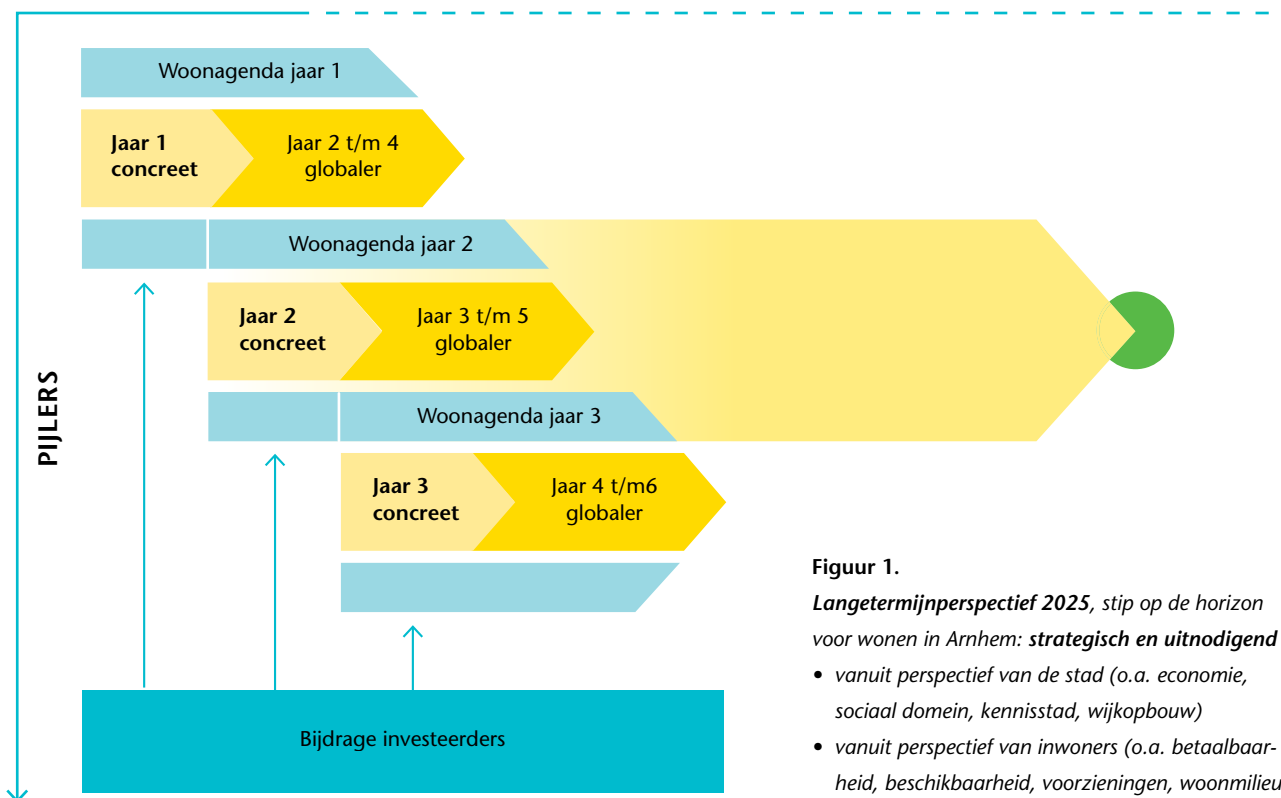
Woonagenda jaar 1

**Jaar 1 concreet**

Jaar 2 t/m 4 globaler

Woonagenda jaar 2

**Jaar 2 concreet**

Jaar 3 t/m 5 globaler

Woonagenda jaar 3

**Jaar 3 concreet**

Jaar 4 t/m6 globaler

PIJLERS

Bijdrage investeerders

**Figuur 1.**

***Langetermijnperspectief 2025***, *stip op de horizon voor wonen in Arnhem:* ***strategisch en uitnodigend***

- *vanuit perspectief van de stad (o.a. economie, sociaal domein, kennisstad, wijkopbouw)*
- *vanuit perspectief van inwoners (o.a. betaalbaarheid, beschikbaarheid, voorzieningen, woonmilieu*